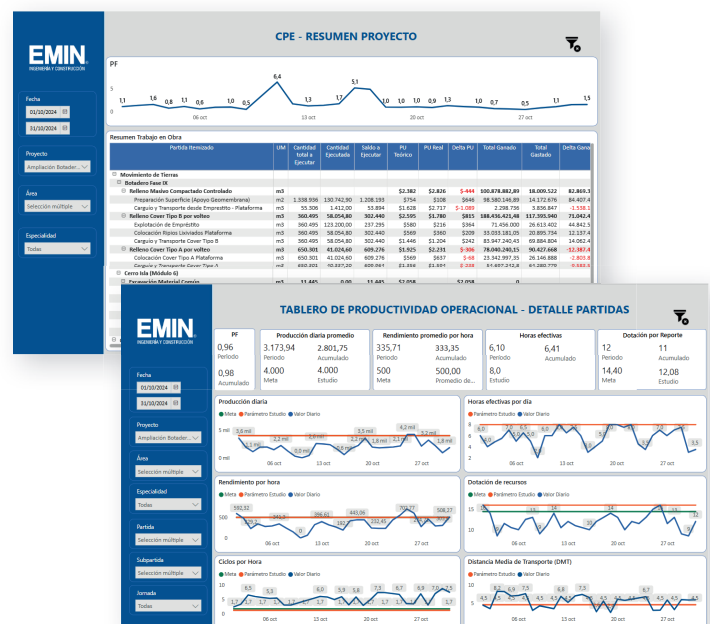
EMIN
INGENIERÍA Y CONSTRUCCIÓN

CPE - RESUMEN PROYECTO

Fecha
01/10/2024
31/10/2024

Proyecto
Ampliación Botader...

Área
Selección múltiple

Especialidad
Todas

PF
1,1 1,6 0,8 1,1 0,6 1,0 0,5 6,4 1,3 1,7 5,1 1,0 1,0 0,8 1,1 1,0 0,7 0,5 1,1 1,5
06 oct 13 oct 20 oct 27 oct

Resumen Trabajo en Obra

| Partida Itemizado | UM | Cantidad total a Ejecutar | Cantidad Ejecutada | Saldo a Ejecutar | PU Teórico | PU Real | Delta PU | Total Ganado | Total Gastado | Delta Gana |
|---|---|---|---|---|---|---|---|---|---|---|
| Movimiento de Tierras | | | | | | | | | | |
| Botadero Fase IX | | | | | | | | | | |
| Relleno Masivo Compactado Controlado | m3 | | | | $2.382 | $2.826 | $-444 | 100.878.882,89 | 18.009.522 | 82.869.3 |
| Preparación Superficie (Apoyo Geomembrana) | m2 | 1.338.956 | 130.742,90 | 1.208.193 | $754 | $108 | $646 | 98.580.146,89 | 14.172.675 | 84.407.4 |
| Carguío y Transporte desde Empréstito - Plataforma | m3 | 55.306 | 1.412,00 | 53.894 | $1.628 | $2.717 | $-1.089 | 2.298.736 | 3.836.847 | -1.538.1 |
| Relleno Cover Tipo B por volteo | m3 | 360.495 | 58.054,80 | 302.440 | $2.595 | $3.780 | $815 | 188.436.421,48 | 117.393.940 | 71.042,4 |
| Explotación de Empréstito | m3 | 360.495 | 123.200,00 | 237.295 | $580 | $216 | $364 | 71.456.000 | 26.613.402 | 44.842.5 |
| Colocación Ripios Lixiviados Plataforma | m3 | 360.495 | 58.054,80 | 302.440 | $569 | $360 | $209 | 33.033.181,05 | 20.895.754 | 12.137.4 |
| Carguío y Transporte Cover Tipo B | m3 | 360.495 | 58.054,80 | 302.440 | $1.446 | $1.204 | $242 | 83.947.240,43 | 69.884.804 | 14.062.4 |
| Relleno Cover Tipo A por volteo | m3 | 650.301 | 41.024,60 | 609.276 | $1.925 | $2.231 | $-306 | 78.040.240,15 | 90.427.668 | -12.387.4 |
| Colocación Cover Tipo A Plataforma | m3 | 650.301 | 41.024,60 | 609.276 | $569 | $637 | $-68 | 23.342.997,35 | 26.146.888 | -2.803.8 |
| Carguío y Transporte Cover Tipo A | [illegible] | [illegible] | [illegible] | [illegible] | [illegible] | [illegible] | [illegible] | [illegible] | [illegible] | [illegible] |
| Cerro Isla (Módulo 6) | | | | | | | | | | |
| Excavación Material Común | m3 | 11.445 | 0,00 | 11.445 | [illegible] | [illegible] | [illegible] | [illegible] | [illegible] | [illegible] |

EMIN
INGENIERÍA Y CONSTRUCCIÓN

TABLERO DE PRODUCTIVIDAD OPERACIONAL - DETALLE PARTIDAS

Fecha
01/10/2024
31/10/2024

Proyecto
Ampliación Botader...

Área
Selección múltiple

Especialidad
Todas

Partida
Todas

Subpartida
Selección múltiple

Jornada
Todas

PF
0,96
Período
0,98
Acumulado

Producción diaria promedio
3.173,94
Período
2.801,75
Acumulado
4.000
Meta
4.000
Estudio

Rendimiento promedio por hora
335,71
Período
333,35
Acumulado
500
Meta
500,00
Promedio de...

Horas efectivas
6,10
Período
6,41
Acumulado
8,0
Estudio

Dotación por Reporte
12
Período
11
Acumulado
14,40
Meta
12,08
Estudio

Producción diaria
Meta Parámetro Estudio Valor Diario
5 mil
0 mil
3,8 mil 2,4 mil 2,5 mil 2,0 mil 2,6 mil 3,5 mil 2,1 mil 3,1 mil 3,0 mil 2,8 mil 2,3 mil 2,8 mil 2,6 mil 1,8 mil
06 oct 13 oct 20 oct 27 oct

Horas efectivas por día
Parámetro Estudio Valor Diario
8
6
4
6,0 6,4 6,7 6,5 7,0 6,0 7,0 5,9 5,9 5,1 6,0 6,5 6,5 6,0 5,8 4,0 3,5
06 oct 13 oct 20 oct 27 oct

Rendimiento por hora
Meta Parámetro Estudio Valor Diario
500
0
552,32 241,2 386,51 443,06 307,4 335,6 720,77 508,27 265,27 257,76 216,38
06 oct 13 oct 20 oct 27 oct

Dotación de recursos
Meta Parámetro Estudio Valor Diario
15
10
5
14 14 14 14 14 12 12 12 10 10 9 9 9 9 11 8 14 12 4 8
06 oct 13 oct 20 oct 27 oct

Ciclos por Hora
Meta Parámetro Estudio Valor Diario
5
6,5 1,7 1,7 6,0 5,9 5,6 7,3 6,7 8,8 7,0 7,5 1,7 1,7 1,7 1,7 1,7 1,3 2,2 3,7 1,7
06 oct 13 oct 20 oct 27 oct

Distancia Media de Transporte (DMT)
Parámetro Estudio Valor Diario
6
4
4,5 5,2 6,3 4,5 4,5 4,4 3,0 4,5 4,5 4,5 4,5
06 oct 13 oct 20 oct 27 oct